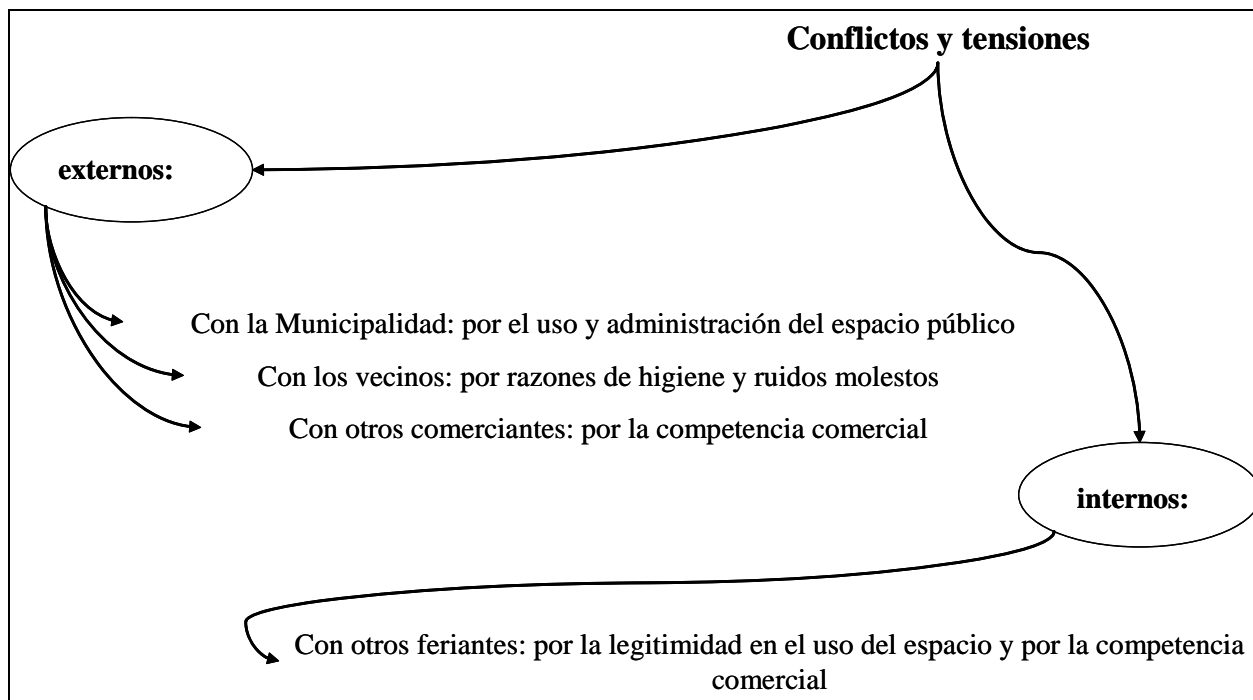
Conflictos y tensiones

externos:

Con la Municipalidad: por el uso y administración del espacio público

Con los vecinos: por razones de higiene y ruidos molestos

Con otros comerciantes: por la competencia comercial

internos:

Con otros feriantes: por la legitimidad en el uso del espacio y por la competencia comercial